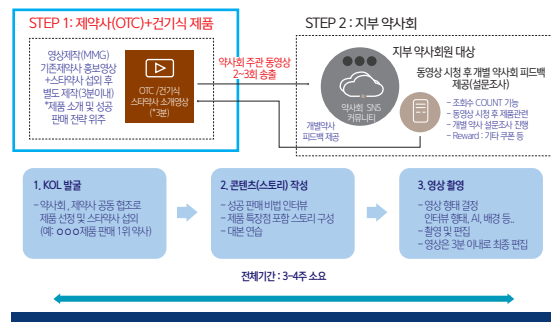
STEP 1: 제약사(OTC)+건기식 제품

영상제작(MMG) 기존제약사 홍보영상 +스타약사 섭외 후 별도 제작(3분이내) *제품 소개 및 성공 판매 전략 위주

OTC /건기식 스타약사 소개영상 (*3분)

약사회 주관 동영상 2~3회 송출

STEP 2 : 지부 약사회

지부 약사회원 대상

약사회 SNS 커뮤니티

개별약사 피드백 제공

동영상 시청 후 개별 약사회 피드백 제공(설문조사)

- 조회수 COUNT 기능
- 동영상 시청 후 제품관련
- 개별 약사 설문조사 진행
- Reward : 기타 쿠폰 등

1. KOL 발굴

- 약사회, 제약사 공동 협조로 제품 선정 및 스타약사 섭외 (예: ○○○제품 판매 1위 약사)

2. 콘텐츠(스토리) 작성

- 성공 판매 비법 인터뷰
- 제품 특장점 포함 스토리 구성
- 대본 연습

3. 영상 촬영

- 영상 형태 결정 인터뷰 형태, AI, 배경 등.
- 촬영 및 편집
- 영상은 3분 이내로 최종 편집

전체기간 : 3~4주 소요